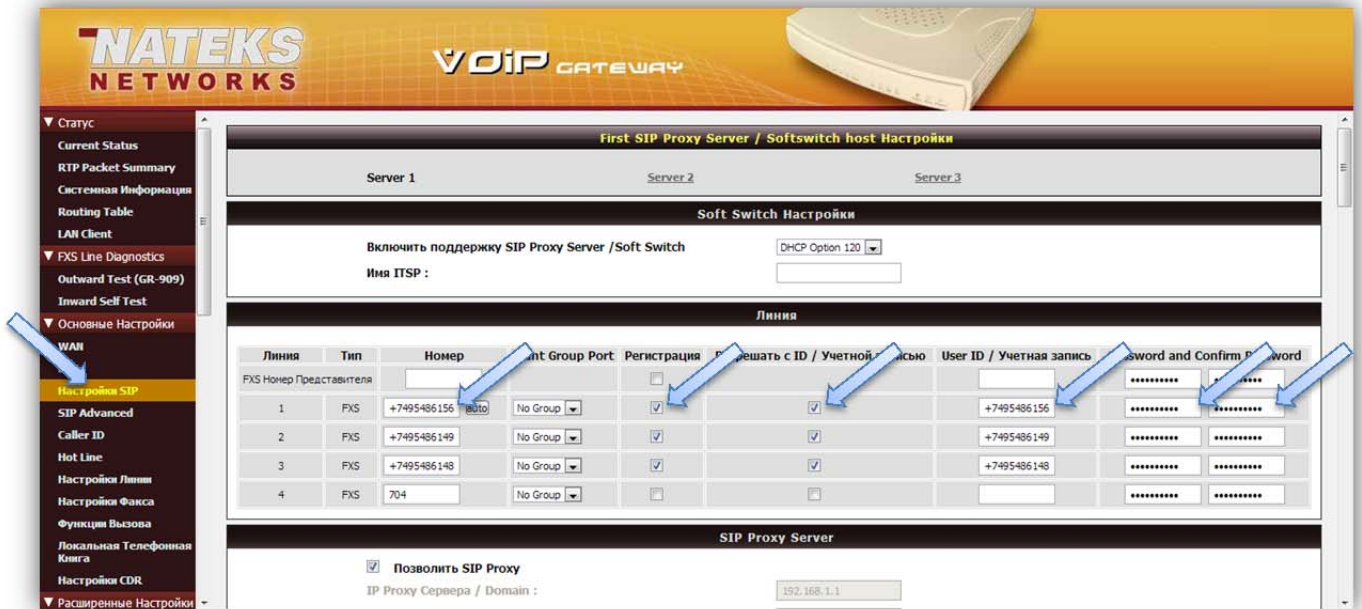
NATEKS NETWORKS

VOIP GATEWAY

▼ Статус
Current Status
RTP Packet Summary
Системная Информация
Routing Table
LAN Client
▼ FXS Line Diagnostics
Outward Test (GR-909)
Inward Self Test
▼ Основные Настройки
WAN
Настройки SIP
SIP Advanced
Caller ID
Hot Line
Настройки Линии
Настройки Факса
Функции Вызова
Локальная Телефонная Книга
Настройки CDR
▼ Расширенные Настройки

First SIP Proxy Server / Softswitch host Настройки

Server 1 Server 2 Server 3

Soft Switch Настройки

Включить поддержку SIP Proxy Server /Soft Switch DHCP Option 120
Имя ITSP :

Линия

| Линия | Тип | Номер | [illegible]nt Group Port | Регистрация | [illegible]решать с ID / Учетной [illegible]сью | User ID / Учетная запись | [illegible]ssword and Confirm P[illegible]word | |
|---|---|---|---|---|---|---|---|---|
| FXS Номер Представителя | | | | | | | •••••••••• | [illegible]•••••• |
| 1 | FXS | +7495486156 auto | No Group | ☑ | ☑ | +7495486156 | •••••••••• | •••••••••• |
| 2 | FXS | +7495486149 | No Group | ☑ | ☑ | +7495486149 | •••••••••• | •••••••••• |
| 3 | FXS | +7495486148 | No Group | ☑ | ☑ | +7495486148 | •••••••••• | •••••••••• |
| 4 | FXS | 704 | No Group | | | | •••••••••• | •••••••••• |

SIP Proxy Server

☑ Позволить SIP Proxy
IP Proxy Сервера / Domain : 192.168.1.1